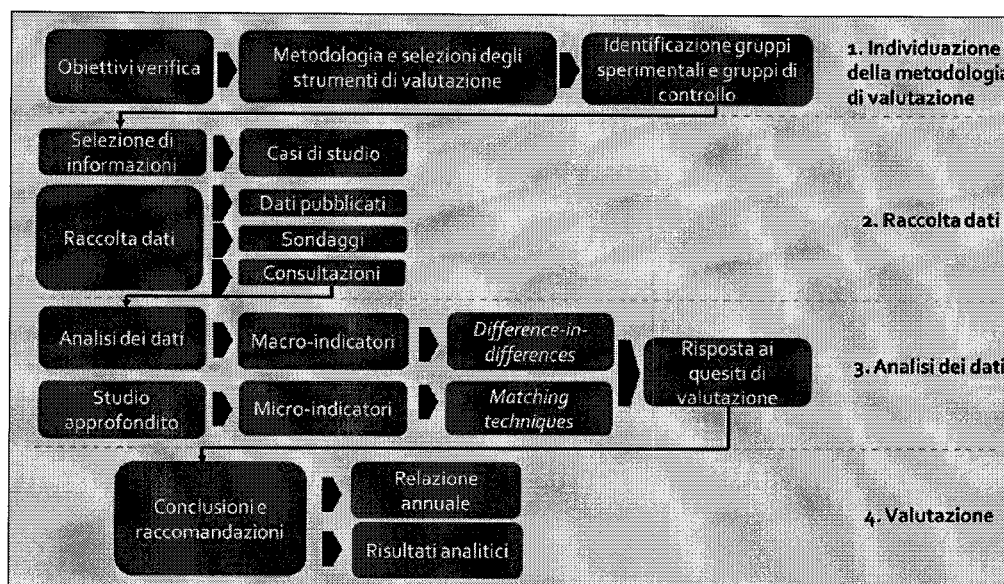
Obiettivi verifica

Metodologia e selezioni degli strumenti di valutazione

Identificazione gruppi sperimentali e gruppi di controllo

1. Individuazione della metodologia di valutazione

Selezione di informazioni

Casi di studio

Raccolta dati

Dati pubblicati

Sondaggi

Consultazioni

2. Raccolta dati

Analisi dei dati

Macro-indicatori

*Difference-in-differences*

Studio approfondito

Micro-indicatori

*Matching techniques*

Risposta ai quesiti di valutazione

3. Analisi dei dati

Conclusioni e raccomandazioni

Relazione annuale

Risultati analitici

4. Valutazione